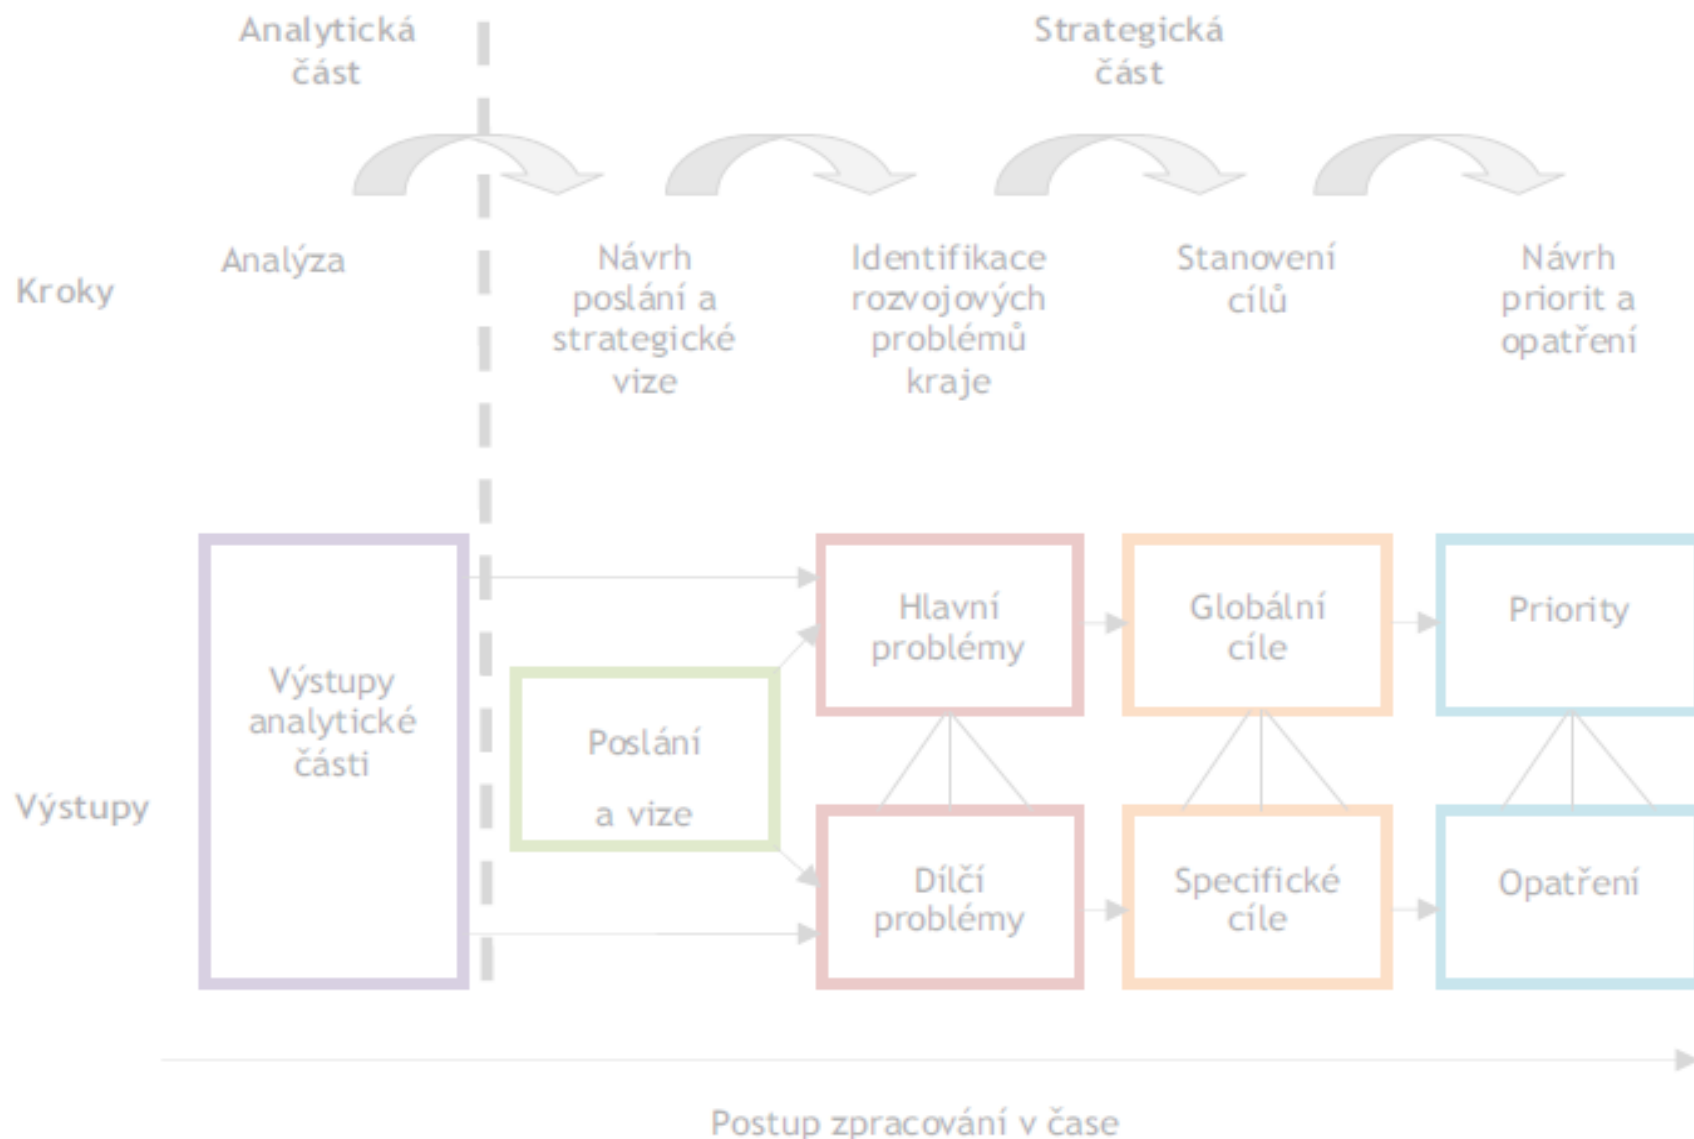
Analytická část

Strategická část

Kroky

Analýza

Návrh poslání a strategické vize

Identifikace rozvojových problémů kraje

Stanovení cílů

Návrh priorit a opatření

Výstupy

Výstupy analytické části

Poslání

a vize

Hlavní problémy

Dílčí problémy

Globální cíle

Specifické cíle

Priority

Opatření

Postup zpracování v čase